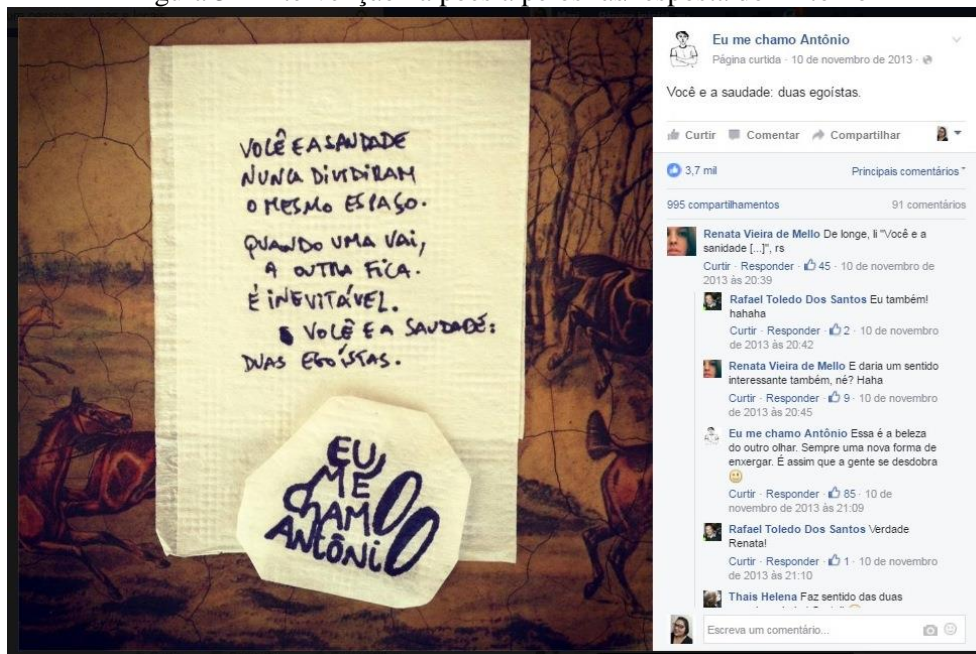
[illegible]

VOCÊ E A SAUDADE NUNCA DIVIDIRAM O MESMO ESPAÇO. QUANDO UMA VAI, A OUTRA FICA. É INEVITÁVEL. VOCÊ E A SAUDADE: DUAS EGOÍSTAS.

EU ME CHAMO ANTÔNIO

Eu me chamo Antônio
Página curtida · 10 de novembro de 2013 ·

Você e a saudade: duas egoístas.

Curtir Comentar Compartilhar

3,7 mil Principais comentários

995 compartilhamentos 91 comentários

Renata Vieira de Mello De longe, li "Você e a sanidade [...]", rs
Curtir · Responder · 45 · 10 de novembro de 2013 às 20:39

Rafael Toledo Dos Santos Eu também! hahaha
Curtir · Responder · 2 · 10 de novembro de 2013 às 20:42

Renata Vieira de Mello E daria um sentido interessante também, né? Haha
Curtir · Responder · 9 · 10 de novembro de 2013 às 20:45

Eu me chamo Antônio Essa é a beleza do outro olhar. Sempre uma nova forma de enxergar. É assim que a gente se desdobra
Curtir · Responder · 85 · 10 de novembro de 2013 às 21:09

Rafael Toledo Dos Santos Verdade Renata!
Curtir · Responder · 1 · 10 de novembro de 2013 às 21:10

Thais Helena Faz sentido das duas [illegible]

Escreva um comentário...